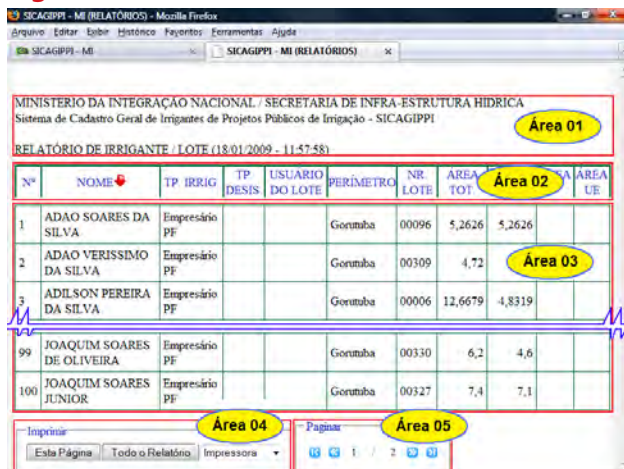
SICAGIPPI - MI (RELATÓRIOS) - Mozilla Firefox

Arquivo Editar Exibir Histórico Favoritos Ferramentas Ajuda

SICAGIPPI - MI × SICAGIPPI - MI (RELATÓRIOS) ×

MINISTERIO DA INTEGRAÇÃO NACIONAL / SECRETARIA DE INFRA-ESTRUTURA HIDRICA
Sistema de Cadastro Geral de Irrigantes de Projetos Públicos de Irrigação - SICAGIPPI

Área 01

RELATÓRIO DE IRRIGANTE / LOTE (18/01/2009 - 11:57:58)

Área 02

| Nº | NOME | TP IRRIG | TP DESIS | USUARIO DO LOTE | PERÍMETRO | NR LOTE | AREA TOT | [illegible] | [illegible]A | AREA UE |
|---|---|---|---|---|---|---|---|---|---|---|
| 1 | ADAO SOARES DA SILVA | Empresário PF | | | Gorutuba | 00096 | 5,2626 | 5,2626 | | |
| 2 | ADAO VERISSIMO DA SILVA | Empresário PF | | | Gorutuba | 00309 | 4,72 | | | |
| 3 | ADILSON PEREIRA DA SILVA | Empresário PF | | | Gorutuba | 00006 | 12,6679 | 4,8319 | | |
| 99 | JOAQUIM SOARES DE OLIVEIRA | Empresário PF | | | Gorutuba | 00330 | 6,2 | 4,6 | | |
| 100 | JOAQUIM SOARES JUNIOR | Empresário PF | | | Gorutuba | 00327 | 7,4 | 7,1 | | |

Área 03

Imprimir
Esta Página | Todo o Relatório | Impressora

Área 04

Paginas
1 / 2

Área 05